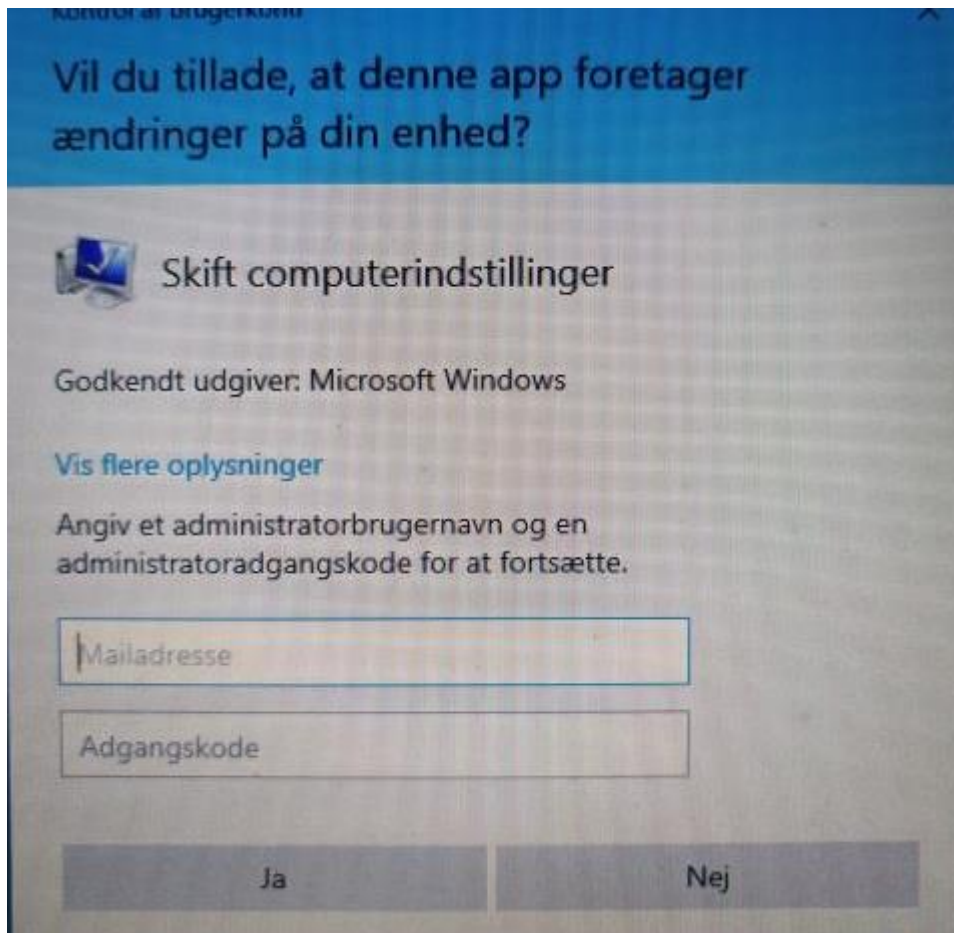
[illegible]

Vil du tillade, at denne app foretager ændringer på din enhed?

Skift computerindstillinger

Godkendt udgiver: Microsoft Windows

Vis flere oplysninger

Angiv et administratorbrugernavn og en administratoradgangskode for at fortsætte.

Mailadresse

Adgangskode

Ja

Nej